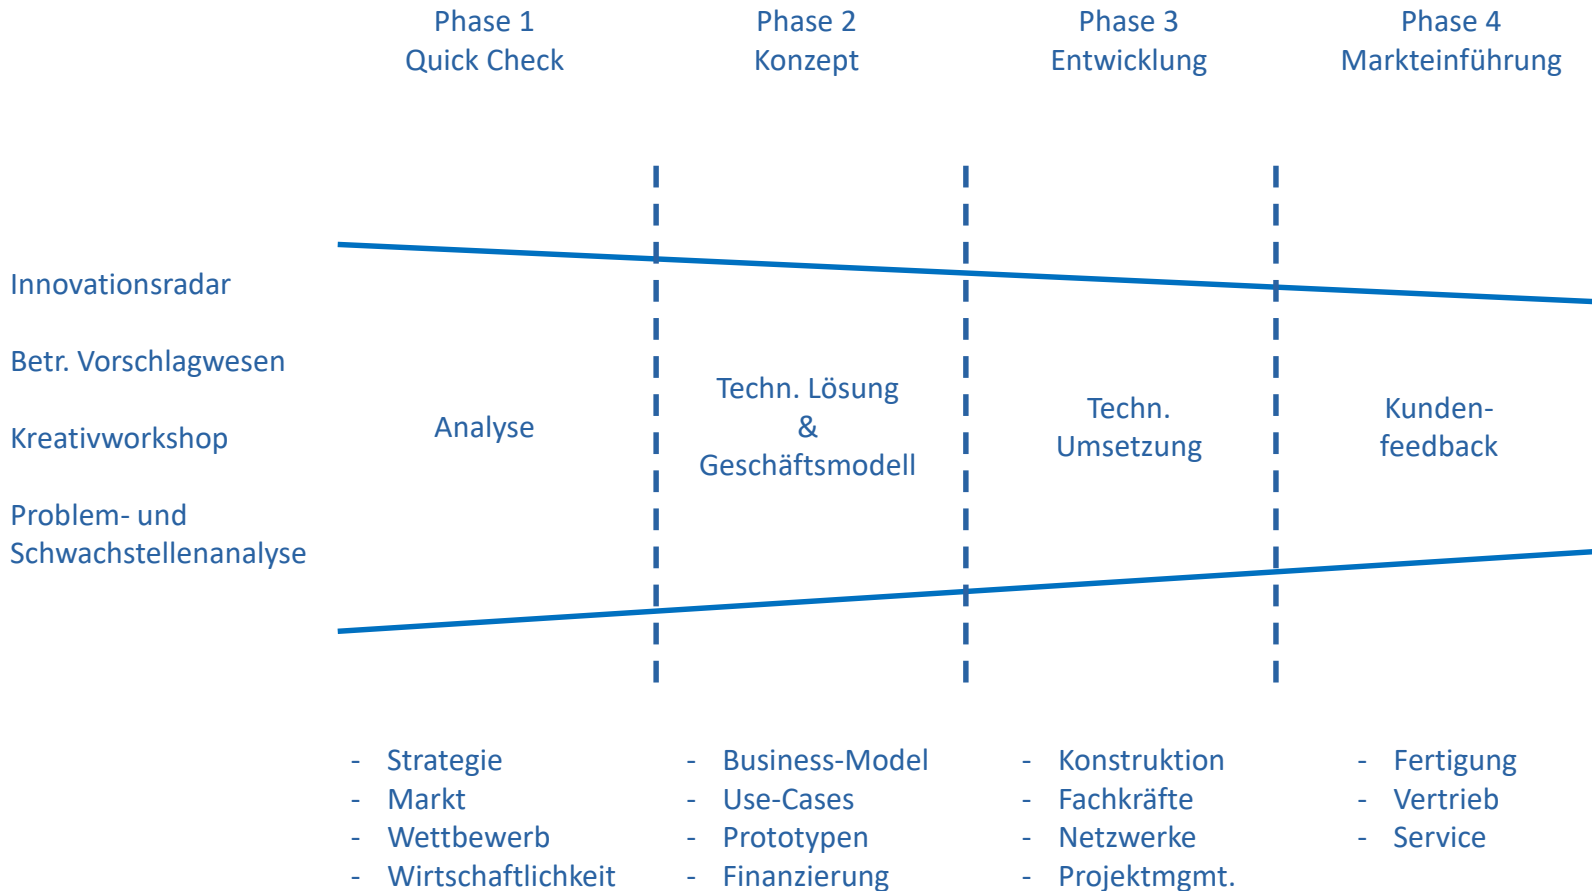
Phase 1
Quick Check

Phase 2
Konzept

Phase 3
Entwicklung

Phase 4
Markteinführung

Innovationsradar

Betr. Vorschlagwesen

Kreativworkshop

Problem- und Schwachstellenanalyse

Analyse

Techn. Lösung
&
Geschäftsmodell

Techn.
Umsetzung

Kunden-
feedback

- Strategie
- Markt
- Wettbewerb
- Wirtschaftlichkeit

- Business-Model
- Use-Cases
- Prototypen
- Finanzierung

- Konstruktion
- Fachkräfte
- Netzwerke
- Projektmgmt.

- Fertigung
- Vertrieb
- Service